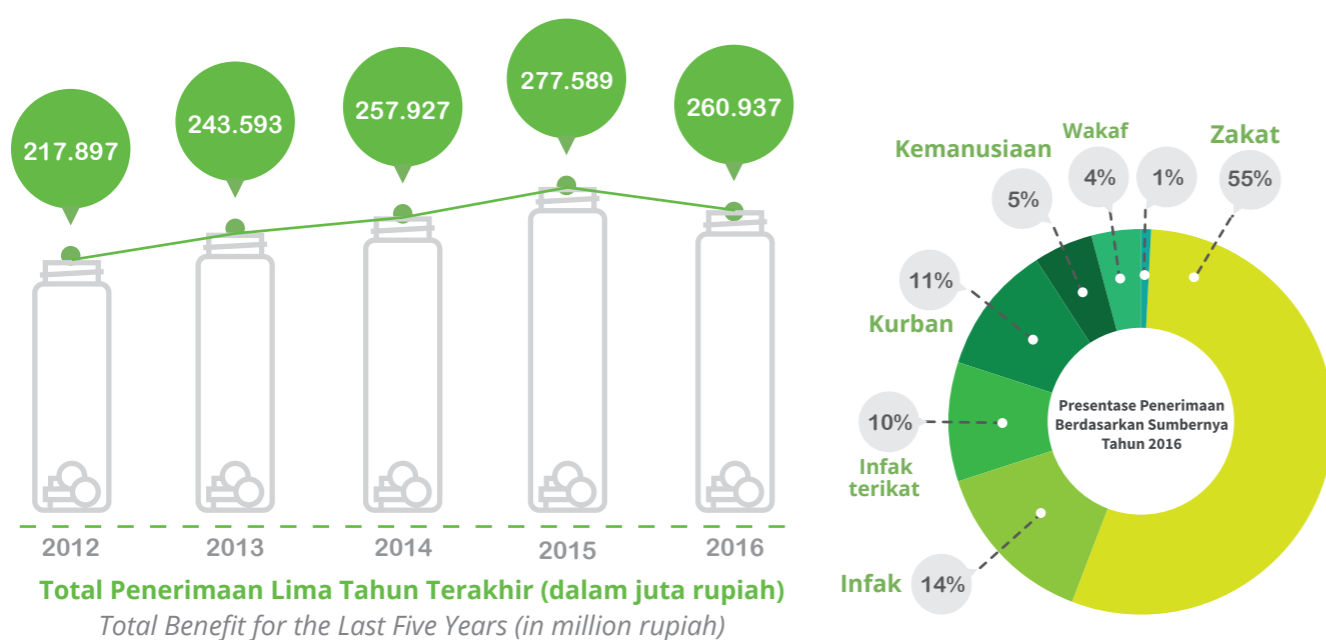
217.897
243.593
257.927
277.589
260.937

2012
2013
2014
2015
2016

Total Penerimaan Lima Tahun Terakhir (dalam juta rupiah)
Total Benefit for the Last Five Years (in million rupiah)

Kemanusiaan
Wakaf
Zakat
5%
4%
1%
55%
11%
Kurban
10%
Infak terikat
Infak
14%

Presentase Penerimaan Berdasarkan Sumbernya Tahun 2016